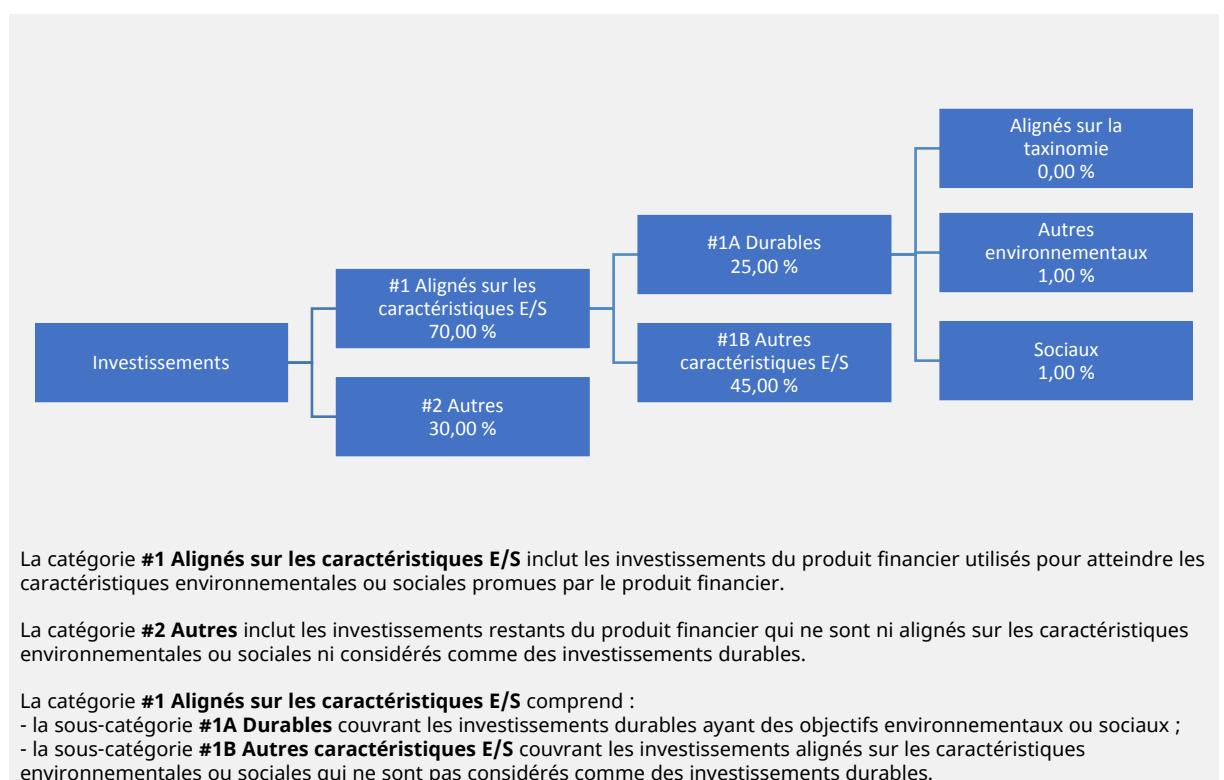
Alignés sur la taxinomie
0,00 %

Autres environnementaux
1,00 %

Sociaux
1,00 %

#1A Durables
25,00 %

#1B Autres caractéristiques E/S
45,00 %

#1 Alignés sur les caractéristiques E/S
70,00 %

#2 Autres
30,00 %

Investissements

La catégorie **#1 Alignés sur les caractéristiques E/S** inclut les investissements du produit financier utilisés pour atteindre les caractéristiques environnementales ou sociales promues par le produit financier.

La catégorie **#2 Autres** inclut les investissements restants du produit financier qui ne sont ni alignés sur les caractéristiques environnementales ou sociales ni considérés comme des investissements durables.

La catégorie **#1 Alignés sur les caractéristiques E/S** comprend :
- la sous-catégorie **#1A Durables** couvrant les investissements durables ayant des objectifs environnementaux ou sociaux ;
- la sous-catégorie **#1B Autres caractéristiques E/S** couvrant les investissements alignés sur les caractéristiques environnementales ou sociales qui ne sont pas considérés comme des investissements durables.